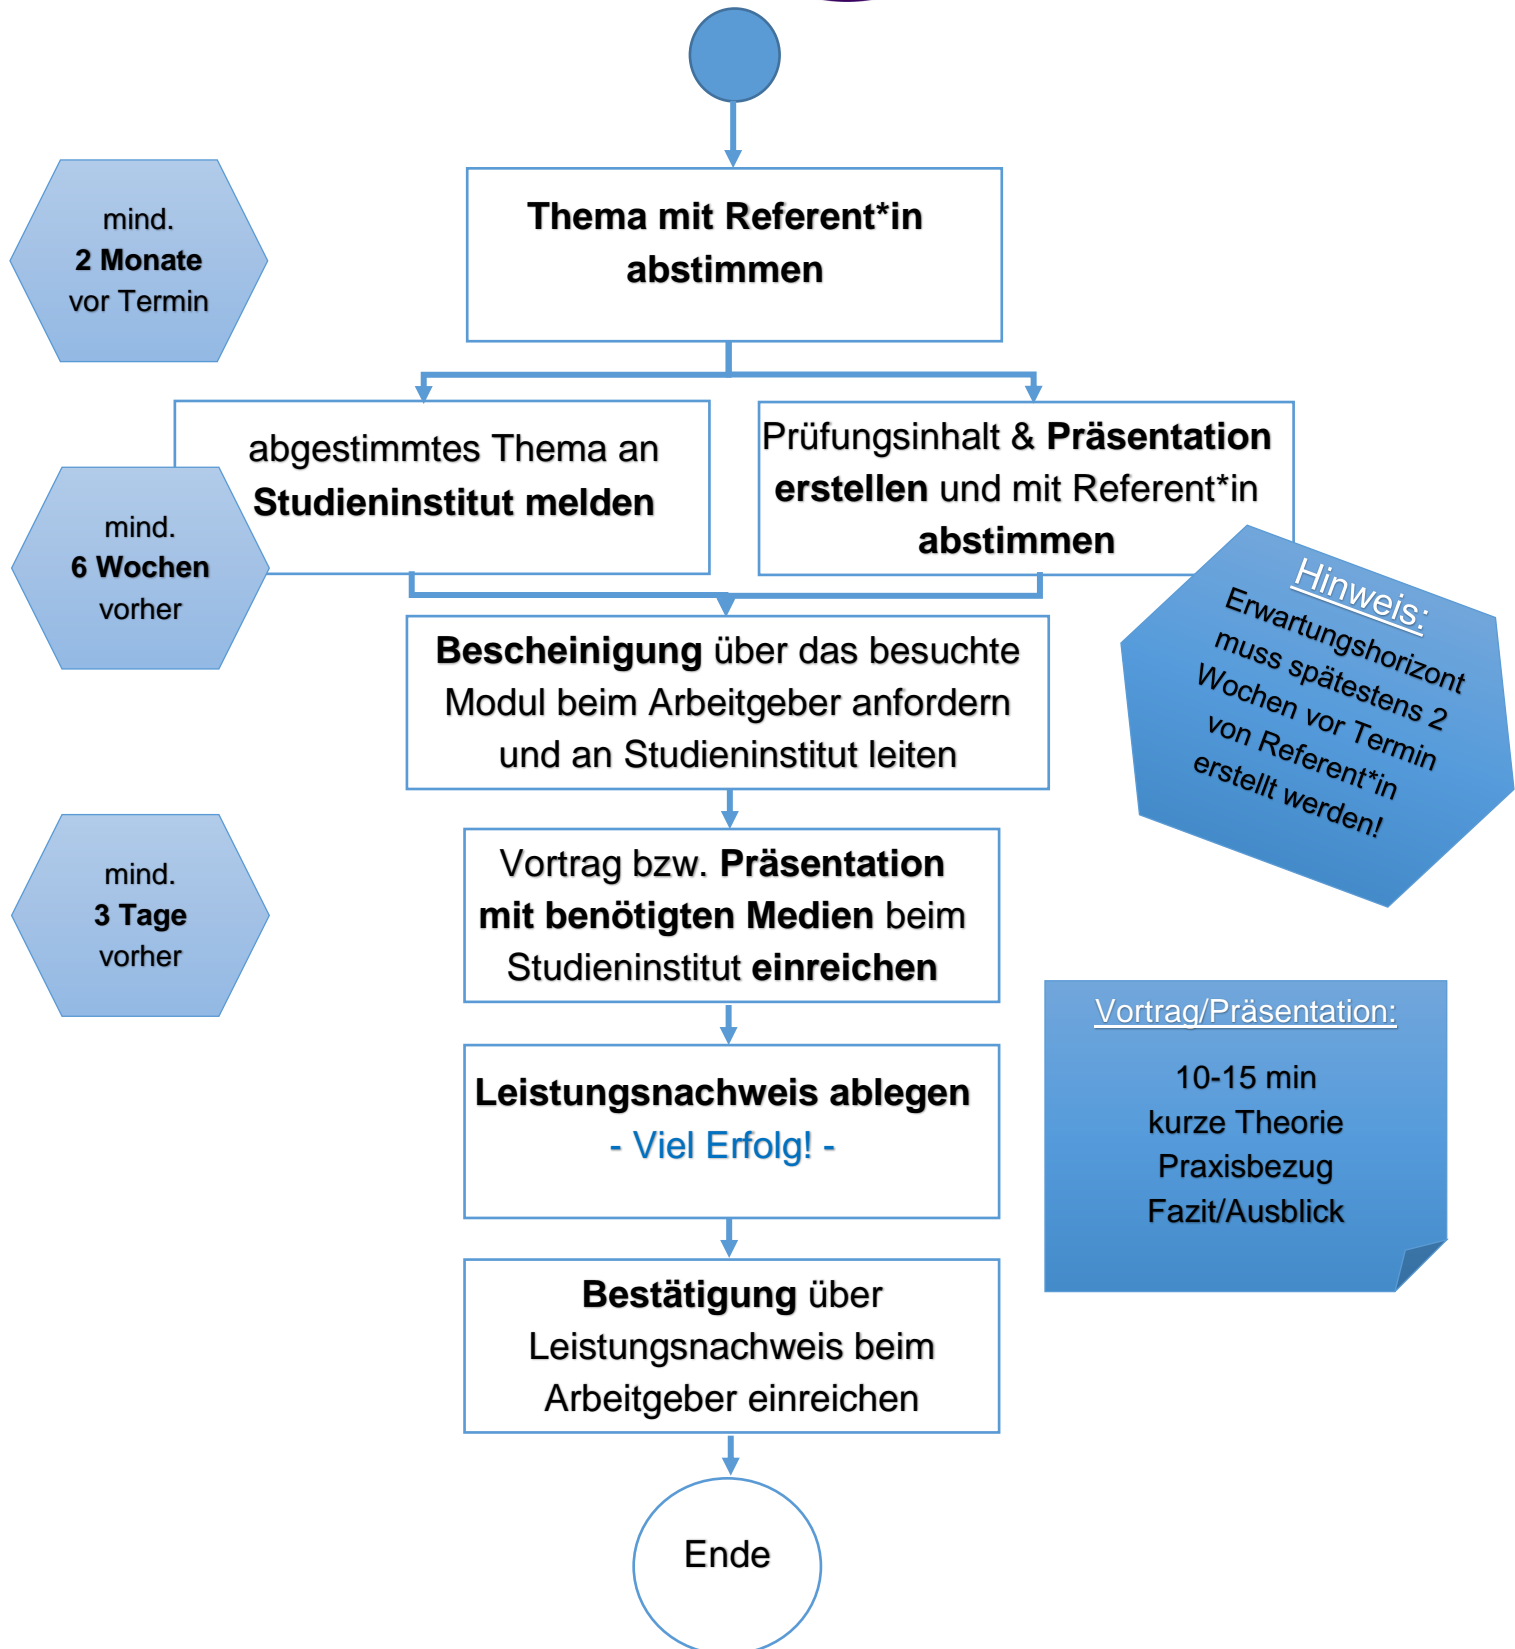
Thema mit Referent*in abstimmen

mind.
2 Monate
vor Termin

abgestimmtes Thema an Studieninstitut melden

Prüfungsinhalt & Präsentation erstellen und mit Referent*in abstimmen

mind.
6 Wochen
vorher

Hinweis:
Erwartungshorizont muss spätestens 2 Wochen vor Termin von Referent*in erstellt werden!

Bescheinigung über das besuchte Modul beim Arbeitgeber anfordern und an Studieninstitut leiten

mind.
3 Tage
vorher

Vortrag bzw. Präsentation mit benötigten Medien beim Studieninstitut einreichen

Vortrag/Präsentation:
10-15 min
kurze Theorie
Praxisbezug
Fazit/Ausblick

Leistungsnachweis ablegen
- Viel Erfolg! -

Bestätigung über Leistungsnachweis beim Arbeitgeber einreichen

Ende